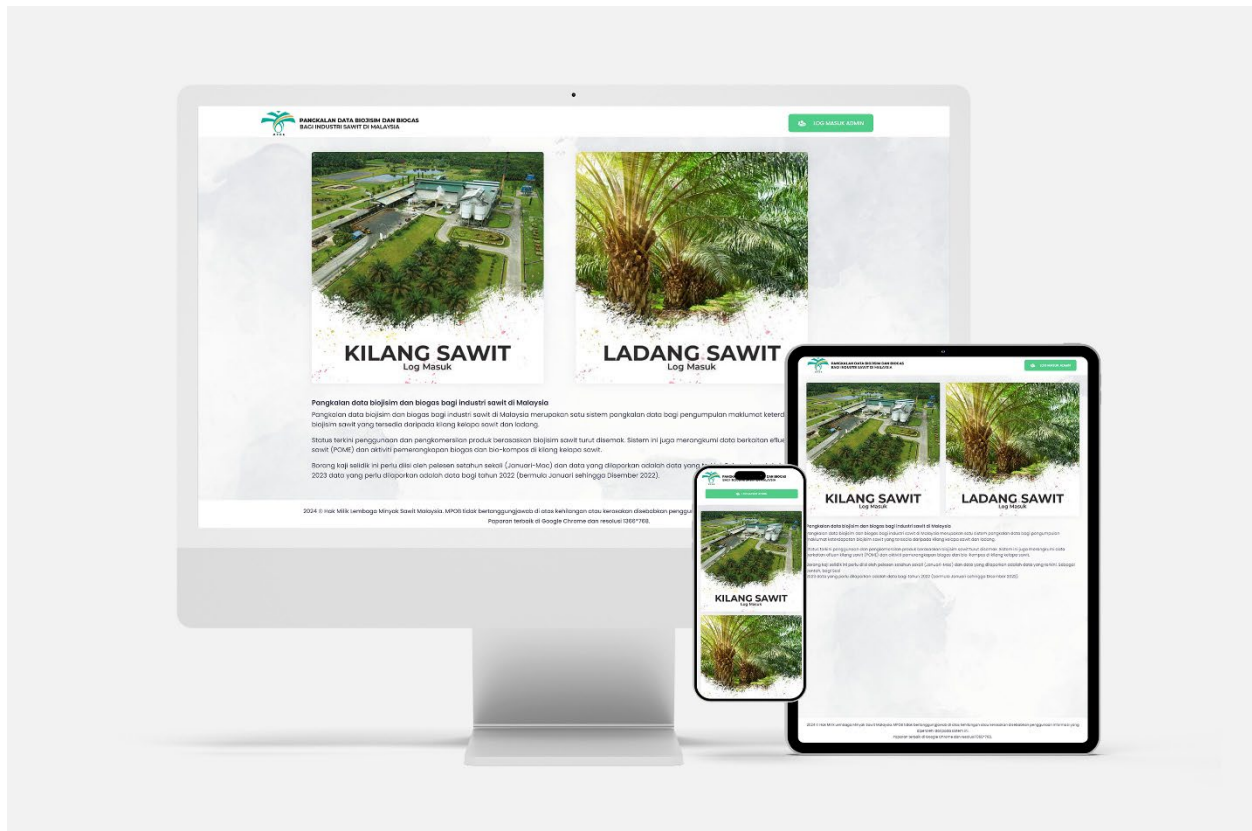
PANGKALAN DATA BIOJISIM DAN BIOGAS
BAGI INDUSTRI SAWIT DI MALAYSIA

LOG MASUK ADMIN

KILANG SAWIT
Log Masuk

LADANG SAWIT
Log Masuk

Pangkalan data biojisim dan biogas bagi industri sawit di Malaysia

Pangkalan data biojisim dan biogas bagi industri sawit di Malaysia merupakan satu sistem pangkalan data bagi pengumpulan maklumat keterd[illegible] biojisim sawit yang tersedia daripada kilang kelapa sawit dan ladang.

Status terkini penggunaan dan pengkomersilan produk berasaskan biojisim sawit turut disemak. Sistem ini juga merangkumi data berkaitan eflu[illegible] sawit (POME) dan aktiviti pemerangkapan biogas dan bio-kompos di kilang kelapa sawit.

Borang kaji selidik ini perlu diisi oleh pelesen setahun sekali (Januari-Mac) dan data yang dilaporkan adalah data yang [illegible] 2023 data yang perlu dilaporkan adalah data bagi tahun 2022 (bermula Januari sehingga Disember 2022).

2024 © Hak Milik Lembaga Minyak Sawit Malaysia. MPOB tidak bertanggungjawab di atas kehilangan atau kerosakan disebabkan penggu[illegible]
Paparan terbaik di Google Chrome dan resolusi 1366*768.

PANGKALAN DATA BIOJISIM DAN BIOGAS
BAGI INDUSTRI SAWIT DI MALAYSIA

LOG MASUK ADMIN

KILANG SAWIT
Log Masuk

LADANG SAWIT
Log Masuk

Pangkalan data biojisim dan biogas bagi industri sawit di Malaysia

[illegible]

KILANG SAWIT
Log Masuk